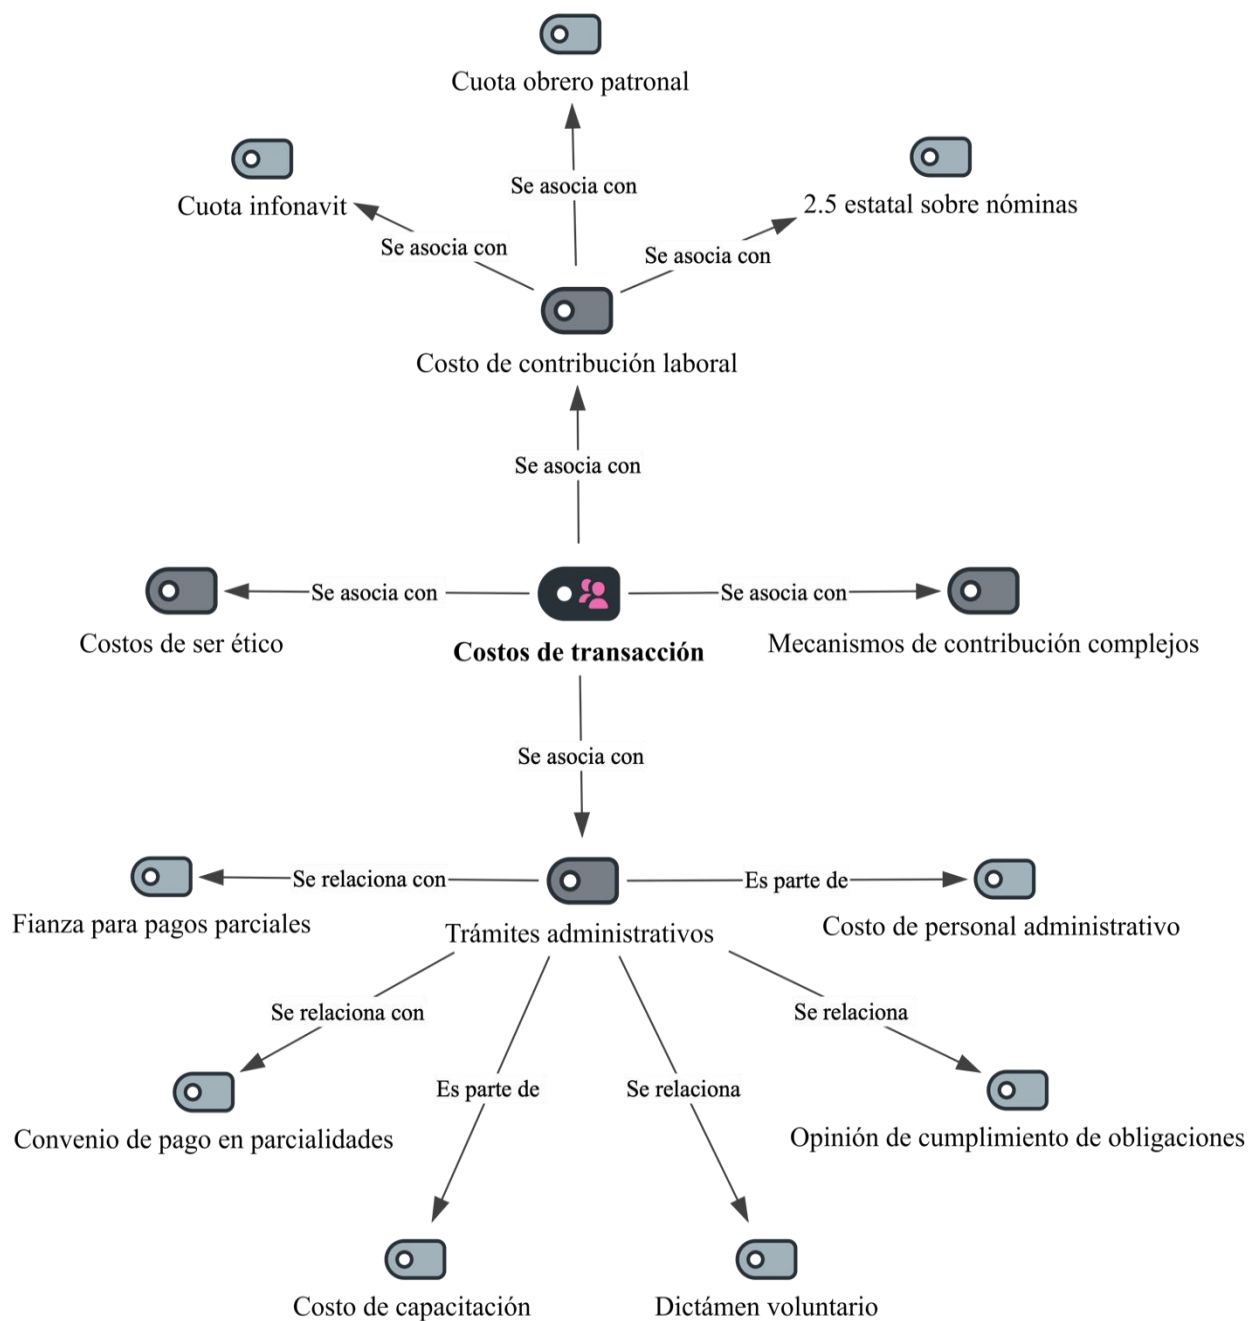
Cuota obrero patronal

Se asocia con

Cuota infonavit

Se asocia con

2.5 estatal sobre nóminas

Se asocia con

Costo de contribución laboral

Se asocia con

Costos de ser ético

Se asocia con

**Costos de transacción**

Se asocia con

Mecanismos de contribución complejos

Se asocia con

Fianza para pagos parciales

Se relaciona con

Trámites administrativos

Es parte de

Costo de personal administrativo

Se relaciona con

Se relaciona

Convenio de pago en parcialidades

Es parte de

Se relaciona

Opinión de cumplimiento de obligaciones

Costo de capacitación

Dictámen voluntario